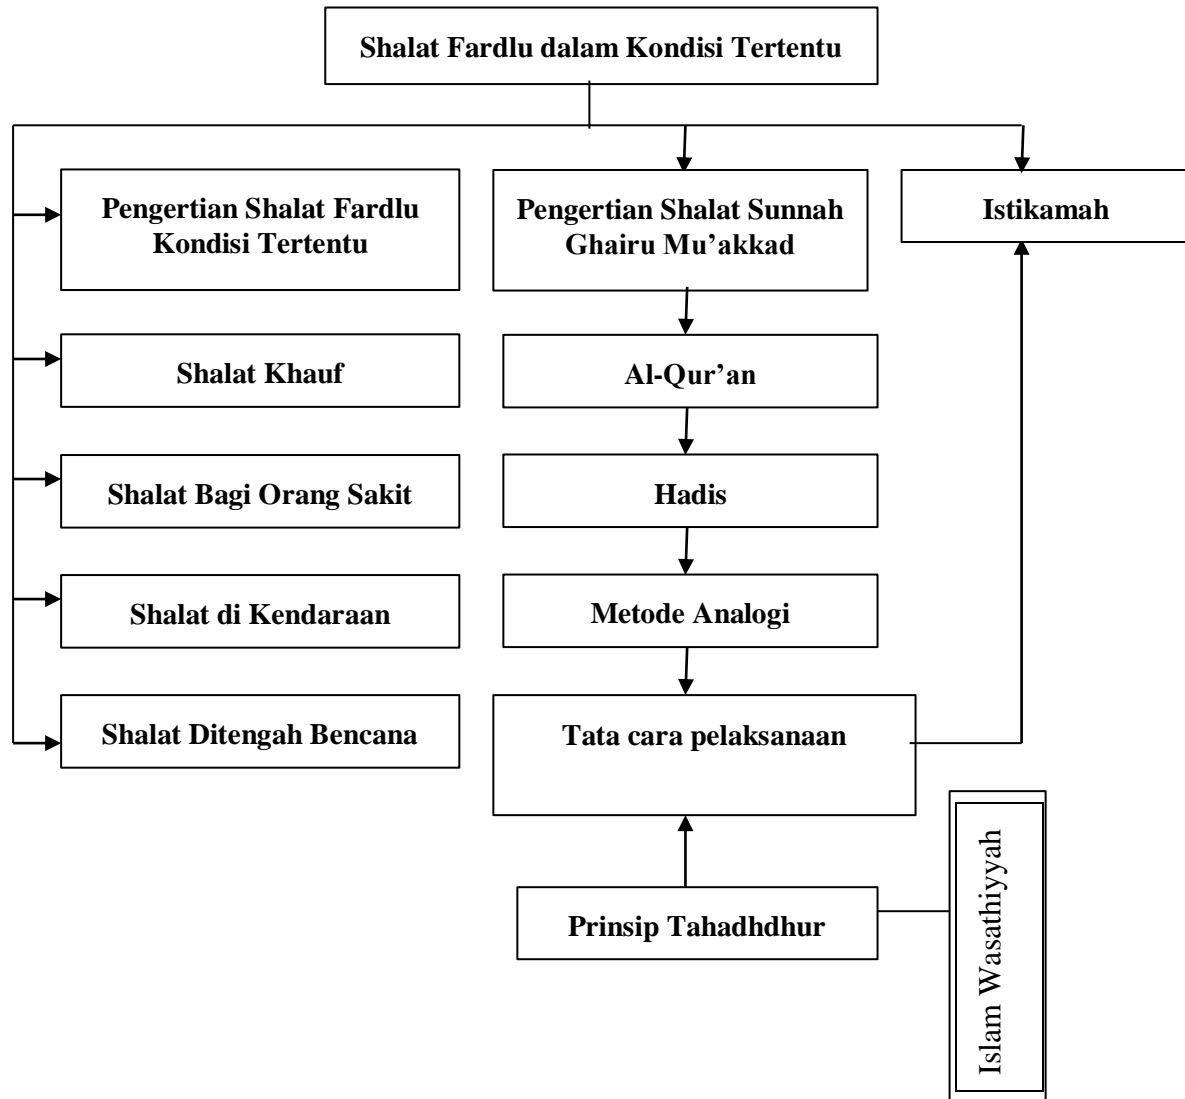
Shalat Fardlu dalam Kondisi Tertentu

Pengertian Shalat Fardlu Kondisi Tertentu

Shalat Khauf

Shalat Bagi Orang Sakit

Shalat di Kendaraan

Shalat Ditengah Bencana

Pengertian Shalat Sunnah Ghairu Mu'akkad

Al-Qur'an

Hadis

Metode Analogi

Tata cara pelaksanaan

Prinsip Tahadhdhur

Istikamah

Islam Wasathiyyah